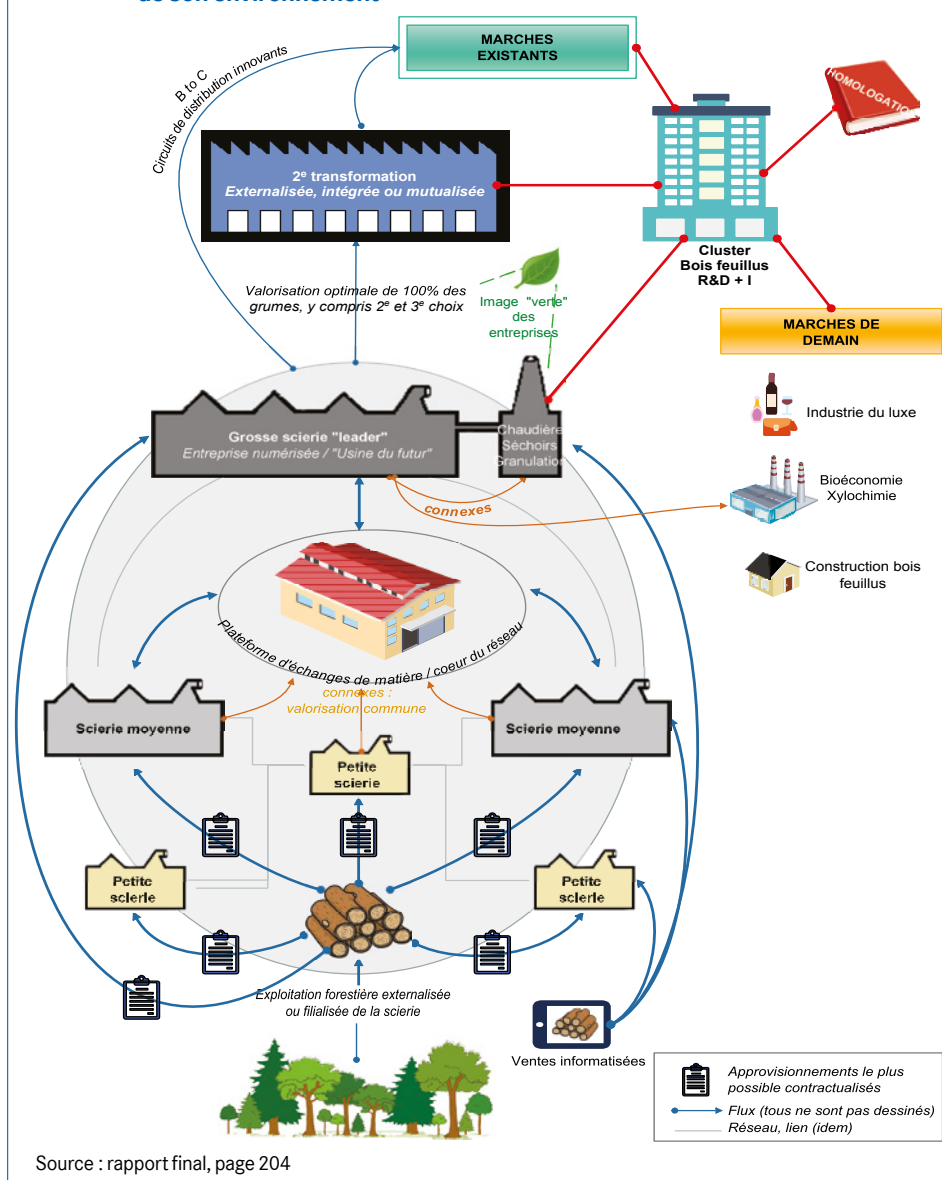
MARCHES EXISTANTS

HOMOLOGATIO

B to C
Circuits de distribution innovants

2e transformation
Externalisée, intégrée ou mutualisée

Cluster
Bois feuillus
R&D + I

MARCHES DE DEMAIN

Valorisation optimale de 100% des grumes, y compris 2e et 3e choix

Image "verte" des entreprises

Industrie du luxe

Grosse scierie "leader"
Entreprise numérisée / "Usine du futur"

Chaudière
Séchoirs
Granulation

Bioéconomie
Xylochimie

connexes

Construction bois feuillus

Plateforme d'échanges de matière / coeur du réseau

connexes :
valorisation commune

Scierie moyenne

Scierie moyenne

Petite scierie

Petite scierie

Petite scierie

Exploitation forestière externalisée ou filialisée de la scierie

Ventes informatisées

Approvisionnements le plus possible contractualisés
Flux (tous ne sont pas dessinés)
Réseau, lien (idem)

Source : rapport final, page 204